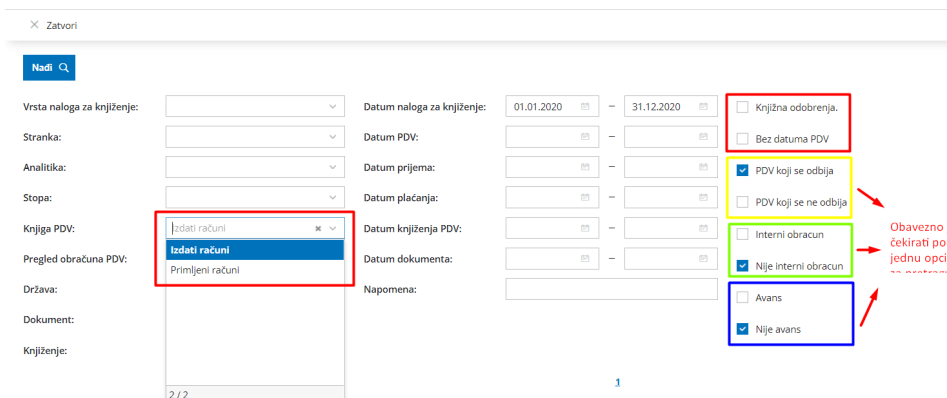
× Zatvori

Nađi

Vrsta naloga za knjiženje:

Stranka:

Analitika:

Stopa:

Knjiga PDV: Izdati računi

Izdati računi

Primljeni računi

Pregled obračuna PDV:

Država:

Dokument:

Knjiženje:

2 / 2

Datum naloga za knjiženje: 01.01.2020 – 31.12.2020

Datum PDV:

Datum prijema:

Datum plaćanja:

Datum knjiženja PDV:

Datum dokumenta:

Napomena:

Knjižna odobrenja.

Bez datuma PDV

PDV koji se odbija

PDV koji se ne odbija

Interni obracun

Nije interni obracun

Avans

Nije avans

Obavezno čekirati po jednu opci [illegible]

1